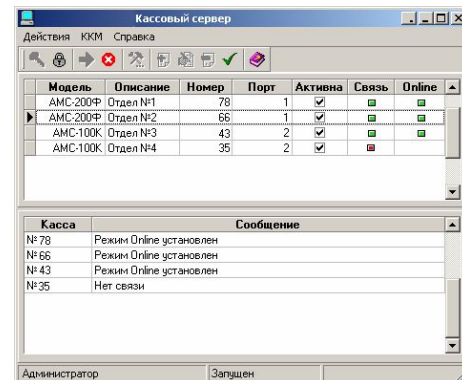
Кассовый сервер

Действия ККМ Справка

| Модель | Описание | Номер | Порт | Активна | Связь | Online |
|---|---|---|---|---|---|---|
| АМС-200Ф | Отдел №1 | 78 | 1 | ✔ | | |
| АМС-200Ф | Отдел №2 | 66 | 1 | ✔ | | |
| АМС-100К | Отдел №3 | 43 | 2 | ✔ | | |
| АМС-100К | Отдел №4 | 35 | 2 | ✔ | | |

| Касса | Сообщение |
|---|---|
| № 78 | Режим Online установлен |
| № 66 | Режим Online установлен |
| № 43 | Режим Online установлен |
| № 35 | Нет связи |

Администратор Запущен